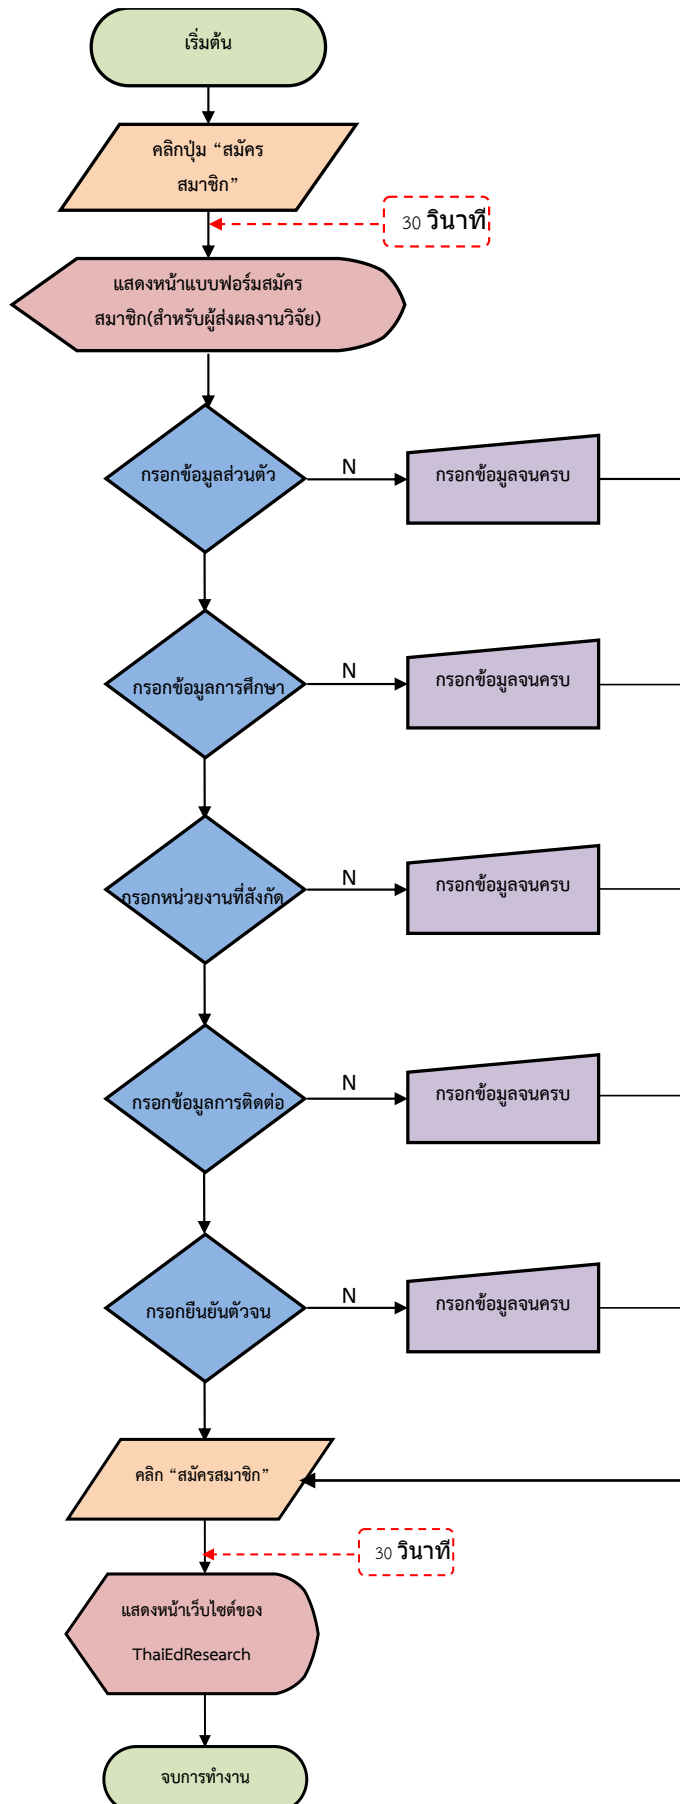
เริ่มต้น

คลิกปุ่ม “สมัครสมาชิก”

30 วินาที

แสดงหน้าแบบฟอร์มสมัครสมาชิก(สำหรับผู้ส่งผลงานวิจัย)

กรอกข้อมูลส่วนตัว

N

กรอกข้อมูลจนครบ

กรอกข้อมูลการศึกษา

N

กรอกข้อมูลจนครบ

กรอกหน่วยงานที่สังกัด

N

กรอกข้อมูลจนครบ

กรอกข้อมูลการติดต่อ

N

กรอกข้อมูลจนครบ

กรอกยืนยันตัวจน

N

กรอกข้อมูลจนครบ

คลิก “สมัครสมาชิก”

30 วินาที

แสดงหน้าเว็บไซต์ของ ThaiEdResearch

จบการทำงาน